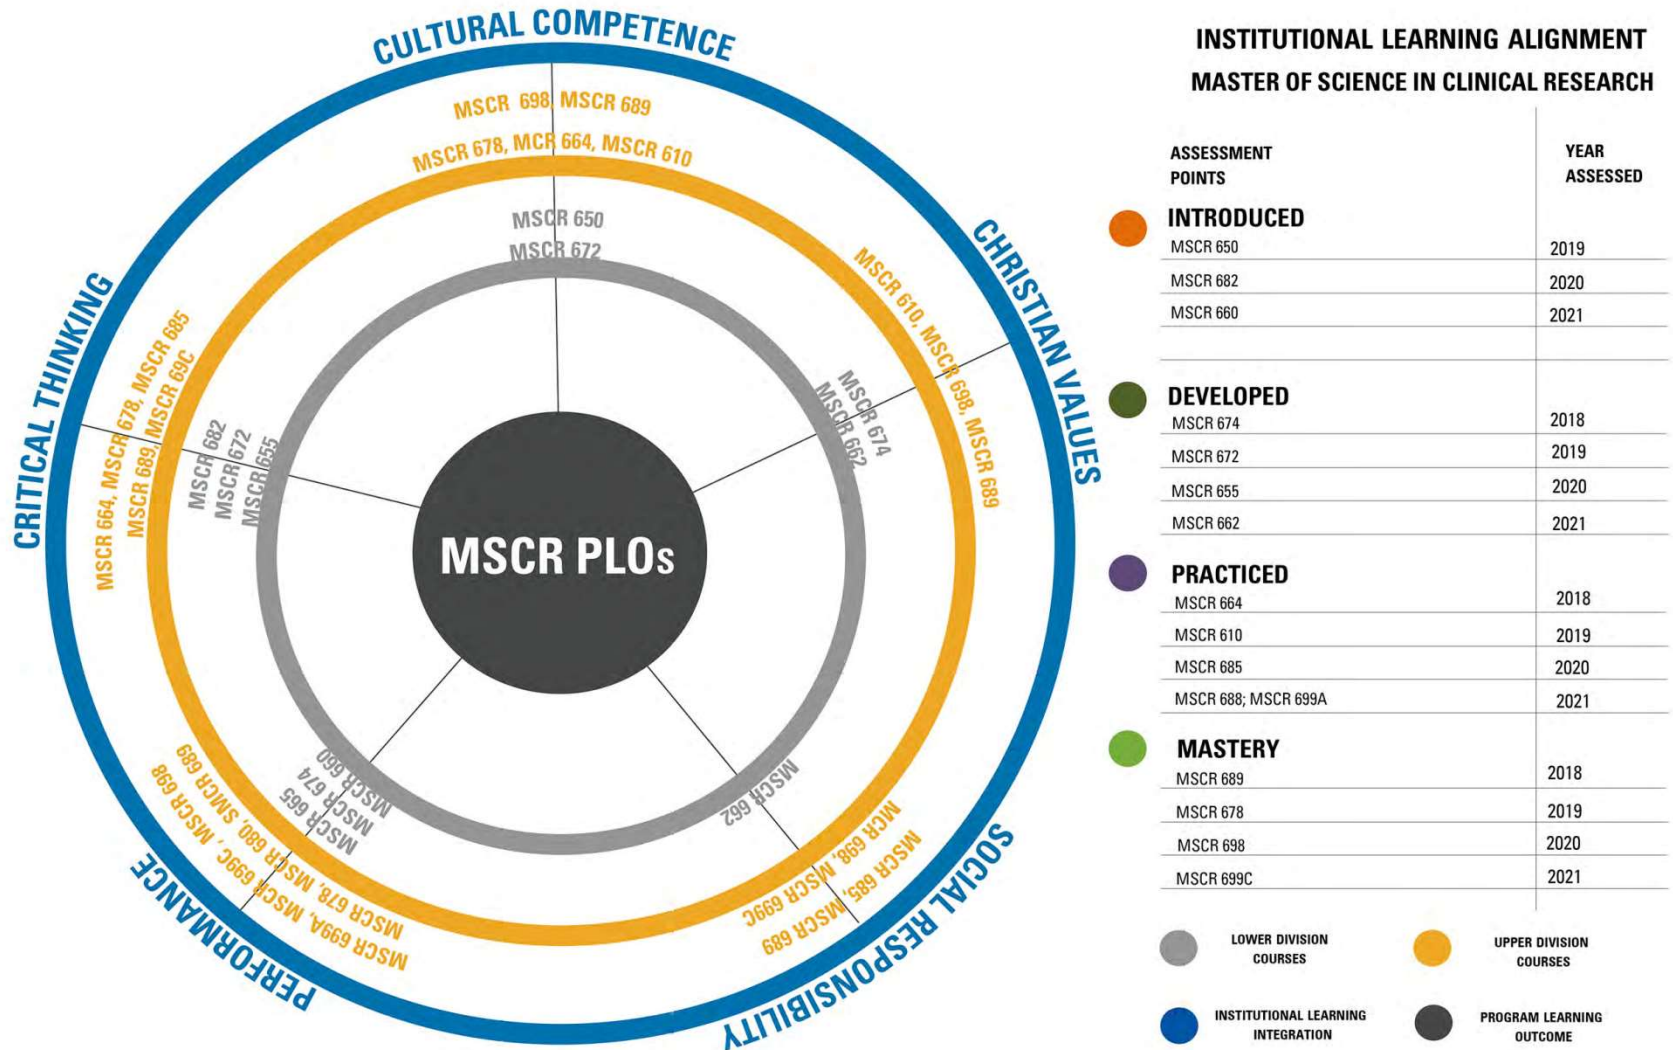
CULTURAL COMPETENCE

MSCR 698, MSCR 689

MSCR 678, MCR 664, MSCR 610

MSCR 650
MSCR 672

CHRISTIAN VALUES

MSCR 610, MSCR 698, MSCR 689

MSCR 674
MSCR 662

CRITICAL THINKING

MSCR 664, MSCR 678, MSCR 685
MSCR 689, MSCR 69C

MSCR 682
MSCR 672
MSCR 655

MSCR PLOs

SOCIAL RESPONSIBILITY

MSCR 662

MCR 698, MSCR 685, MSCR 699C, MSCR 689

PERFORMANCE

MSCR 660
MSCR 674
MSCR 655

MSCR 689, SMCR 698, MSCR 680, MSCR 699C, MSCR 678, MSCR 699A, MSCR

INSTITUTIONAL LEARNING ALIGNMENT
MASTER OF SCIENCE IN CLINICAL RESEARCH

| ASSESSMENT POINTS | YEAR ASSESSED |
|---|---|
| INTRODUCED | |
| MSCR 650 | 2019 |
| MSCR 682 | 2020 |
| MSCR 660 | 2021 |
| DEVELOPED | |
| MSCR 674 | 2018 |
| MSCR 672 | 2019 |
| MSCR 655 | 2020 |
| MSCR 662 | 2021 |
| PRACTICED | |
| MSCR 664 | 2018 |
| MSCR 610 | 2019 |
| MSCR 685 | 2020 |
| MSCR 688; MSCR 699A | 2021 |
| MASTERY | |
| MSCR 689 | 2018 |
| MSCR 678 | 2019 |
| MSCR 698 | 2020 |
| MSCR 699C | 2021 |

LOWER DIVISION COURSES
UPPER DIVISION COURSES
INSTITUTIONAL LEARNING INTEGRATION
PROGRAM LEARNING OUTCOME